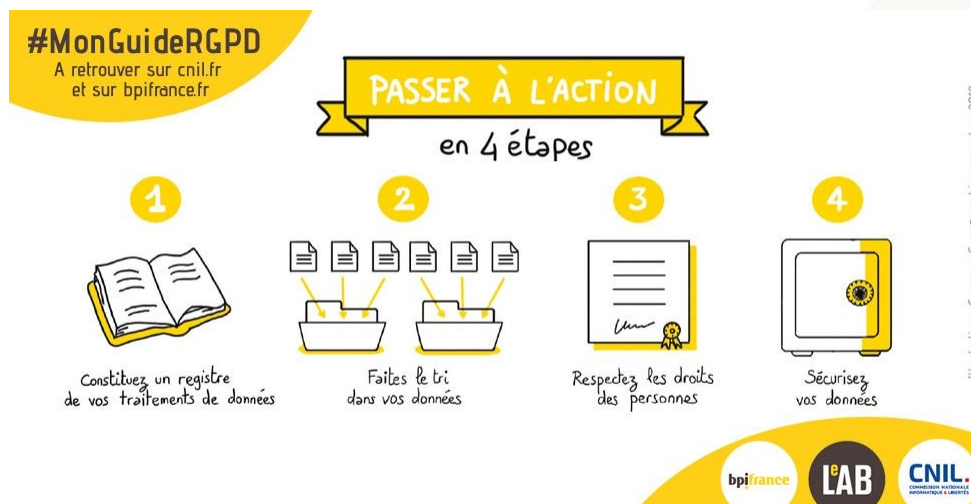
#MonGuideRGPD
A retrouver sur cnil.fr et sur bpifrance.fr

PASSER À L'ACTION
en 4 étapes

1
Constituez un registre de vos traitements de données

2
Faites le tri dans vos données

3
Respectez les droits des personnes

4
Sécurisez vos données

bpifrance
LAB
CNIL.
COMMISSION NATIONALE INFORMATIQUE & LIBERTÉS